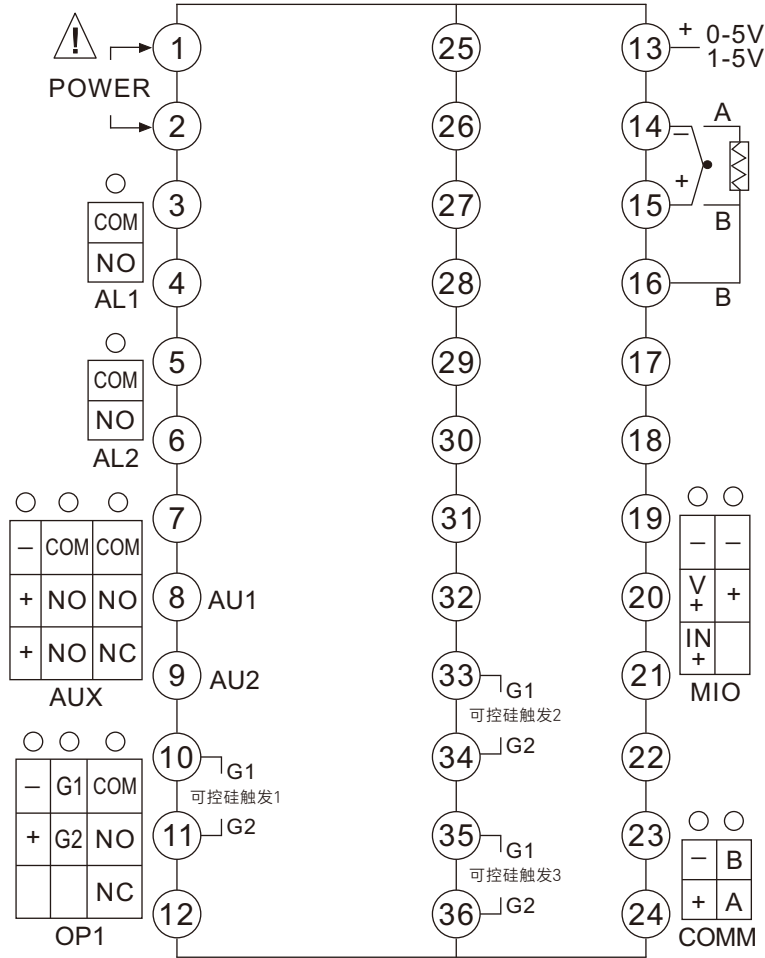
POWER

1

2

COM
NO
AL1

3

4

COM
NO
AL2

5

6

| – | COM | COM |
|---|---|---|
| + | NO | NO |
| + | NO | NC |

AUX

7

8 AU1

9 AU2

| – | G1 | COM |
|---|---|---|
| + | G2 | NO |
| | | NC |

OP1

10 G1
可控硅触发1

11 G2

12

25

26

27

28

29

30

31

32

33 G1
可控硅触发2

34 G2

35 G1
可控硅触发3

36 G2

13 + 0-5V 1-5V

14 – A

15 + B

16 B

17

18

19

20

21

| – | – |
|---|---|
| V + | + |
| IN + | |

MIO

22

23

24

| – | B |
|---|---|
| + | A |

COMM